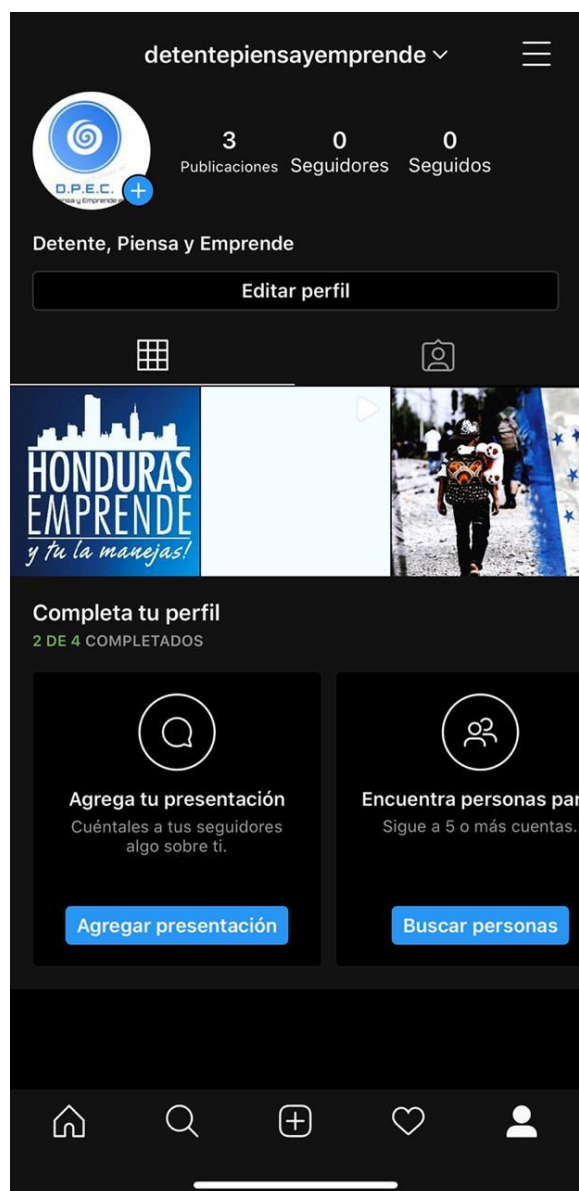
detentepiensayemprende

D.P.E.C.
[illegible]nsa y Emprende

3
Publicaciones

0
Seguidores

0
Seguidos

Detente, Piensa y Emprende

Editar perfil

HONDURAS
EMPRENDE
y tu la manejas!

Completa tu perfil
2 DE 4 COMPLETADOS

Agrega tu presentación
Cuéntales a tus seguidores algo sobre ti.
Agregar presentación

Encuentra personas par
Sigue a 5 o más cuentas.
Buscar personas